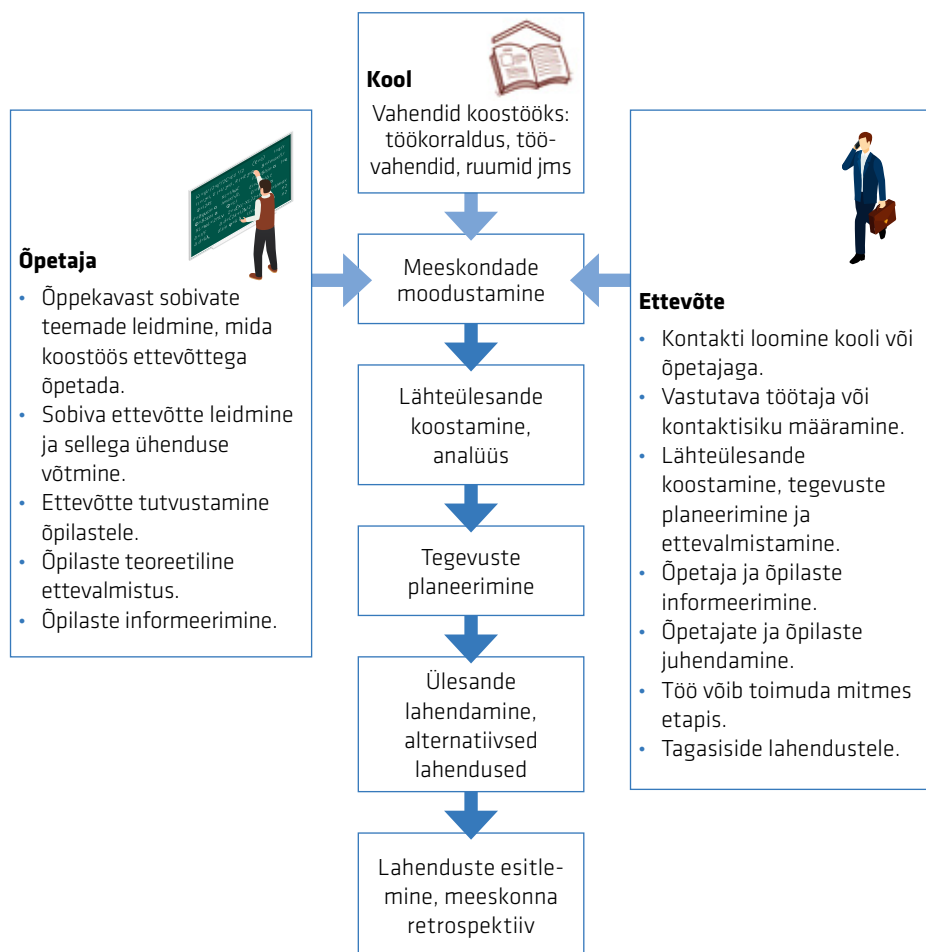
Kool
Vahendid koostööks: töökorraldus, töövahendid, ruumid jms

Õpetaja
- Õppekavast sobivate teemade leidmine, mida koostöös ettevõttega õpetada.
- Sobiva ettevõtte leidmine ja sellega ühenduse võtmine.
- Ettevõtte tutvustamine õpilastele.
- Õpilaste teoreetiline ettevalmistus.
- Õpilaste informeerimine.

Meeskondade moodustamine

Lähteülesande koostamine, analüüs

Tegevuste planeerimine

Ülesande lahendamine, alternatiivsed lahendused

Lahenduste esitlemine, meeskonna retrospektiiv

Ettevõte
- Kontakti loomine kooli või õpetajaga.
- Vastutava töötaja või kontaktisiku määramine.
- Lähteülesande koostamine, tegevuste planeerimine ja ettevalmistamine.
- Õpetaja ja õpilaste informeerimine.
- Õpetajate ja õpilaste juhendamine.
- Töö võib toimuda mitmes etapis.
- Tagasiside lahendustele.